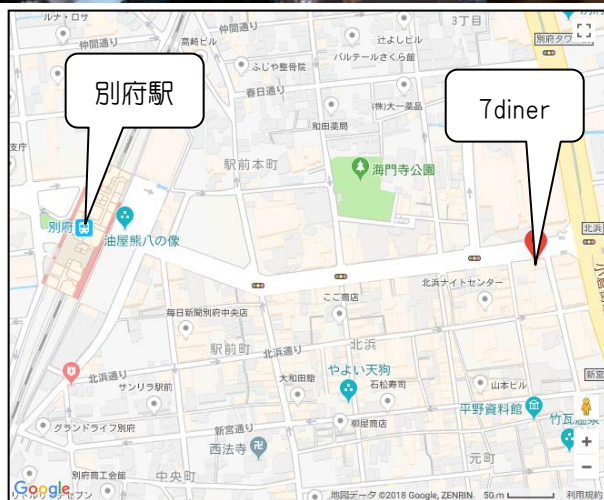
ルナ・ロサ
仲間通り
高崎ビル
仲間通り
ぶどうビル
3丁目
別府タワー
ふじや整骨院
パルテールさくら荘
春日通り
(株)大一薬品
和田薬局
別府駅
7diner
駅前本町
海門寺公園
別府
油屋熊八の像
北浜
北浜ナイトセンター
ここ商店
毎日新聞別府中央店
駅前町
北浜通り
北浜
やよい天狗
北浜通り
サンリラ別府
大和田館
石松寿司
山本ビル
グランドライフ別府
新宮通り
柳屋商店
平野資料館
竹瓦温泉
西法寺
別府商工会館
中央町
元町
Google
地図データ ©2018 Google, ZENRIN
50 m
利用規約